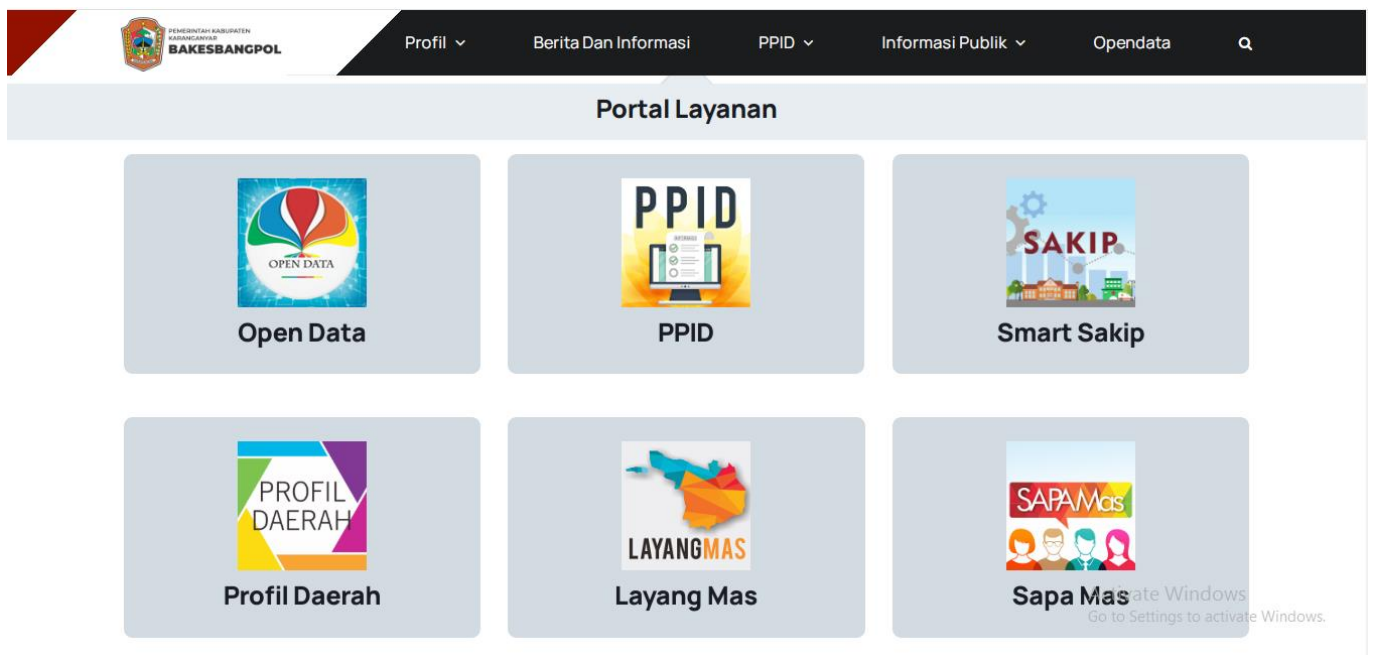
PEMERINTAH KABUPATEN KARANGANYAR
BAKESBANGPOL

Profil
Berita Dan Informasi
PPID
Informasi Publik
Opendata

Portal Layanan

OPEN DATA
Open Data

PPID
PPID

SAKIP
Smart Sakip

PROFIL DAERAH
Profil Daerah

LAYANGMAS
Layang Mas

SAPAMas
Sapa Mas

Activate Windows
Go to Settings to activate Windows.